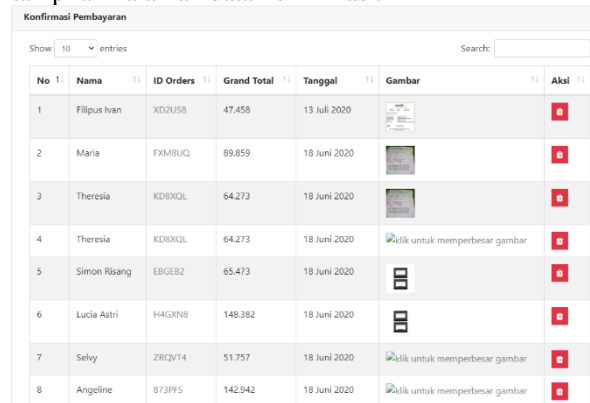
Konfirmasi Pembayaran

Show 10 entries

Search:

| No | Nama | ID Orders | Grand Total | Tanggal | Gambar | Aksi |
|---|---|---|---|---|---|---|
| 1 | Filipus Ivan | XD2US8 | 47.458 | 13 Juli 2020 | | |
| 2 | Maria | FXM8UQ | 89.859 | 18 Juni 2020 | | |
| 3 | Theresia | KD8XQL | 64.273 | 18 Juni 2020 | | |
| 4 | Theresia | KD8XQL | 64.273 | 18 Juni 2020 | klik untuk memperbesar gambar | |
| 5 | Simon Risang | EBGEB2 | 65.473 | 18 Juni 2020 | | |
| 6 | Lucia Astri | H4GXN8 | 148.382 | 18 Juni 2020 | | |
| 7 | Selvy | ZRQVT4 | 51.757 | 18 Juni 2020 | klik untuk memperbesar gambar | |
| 8 | Angeline | 873PFS | 142.942 | 18 Juni 2020 | klik untuk memperbesar gambar | |